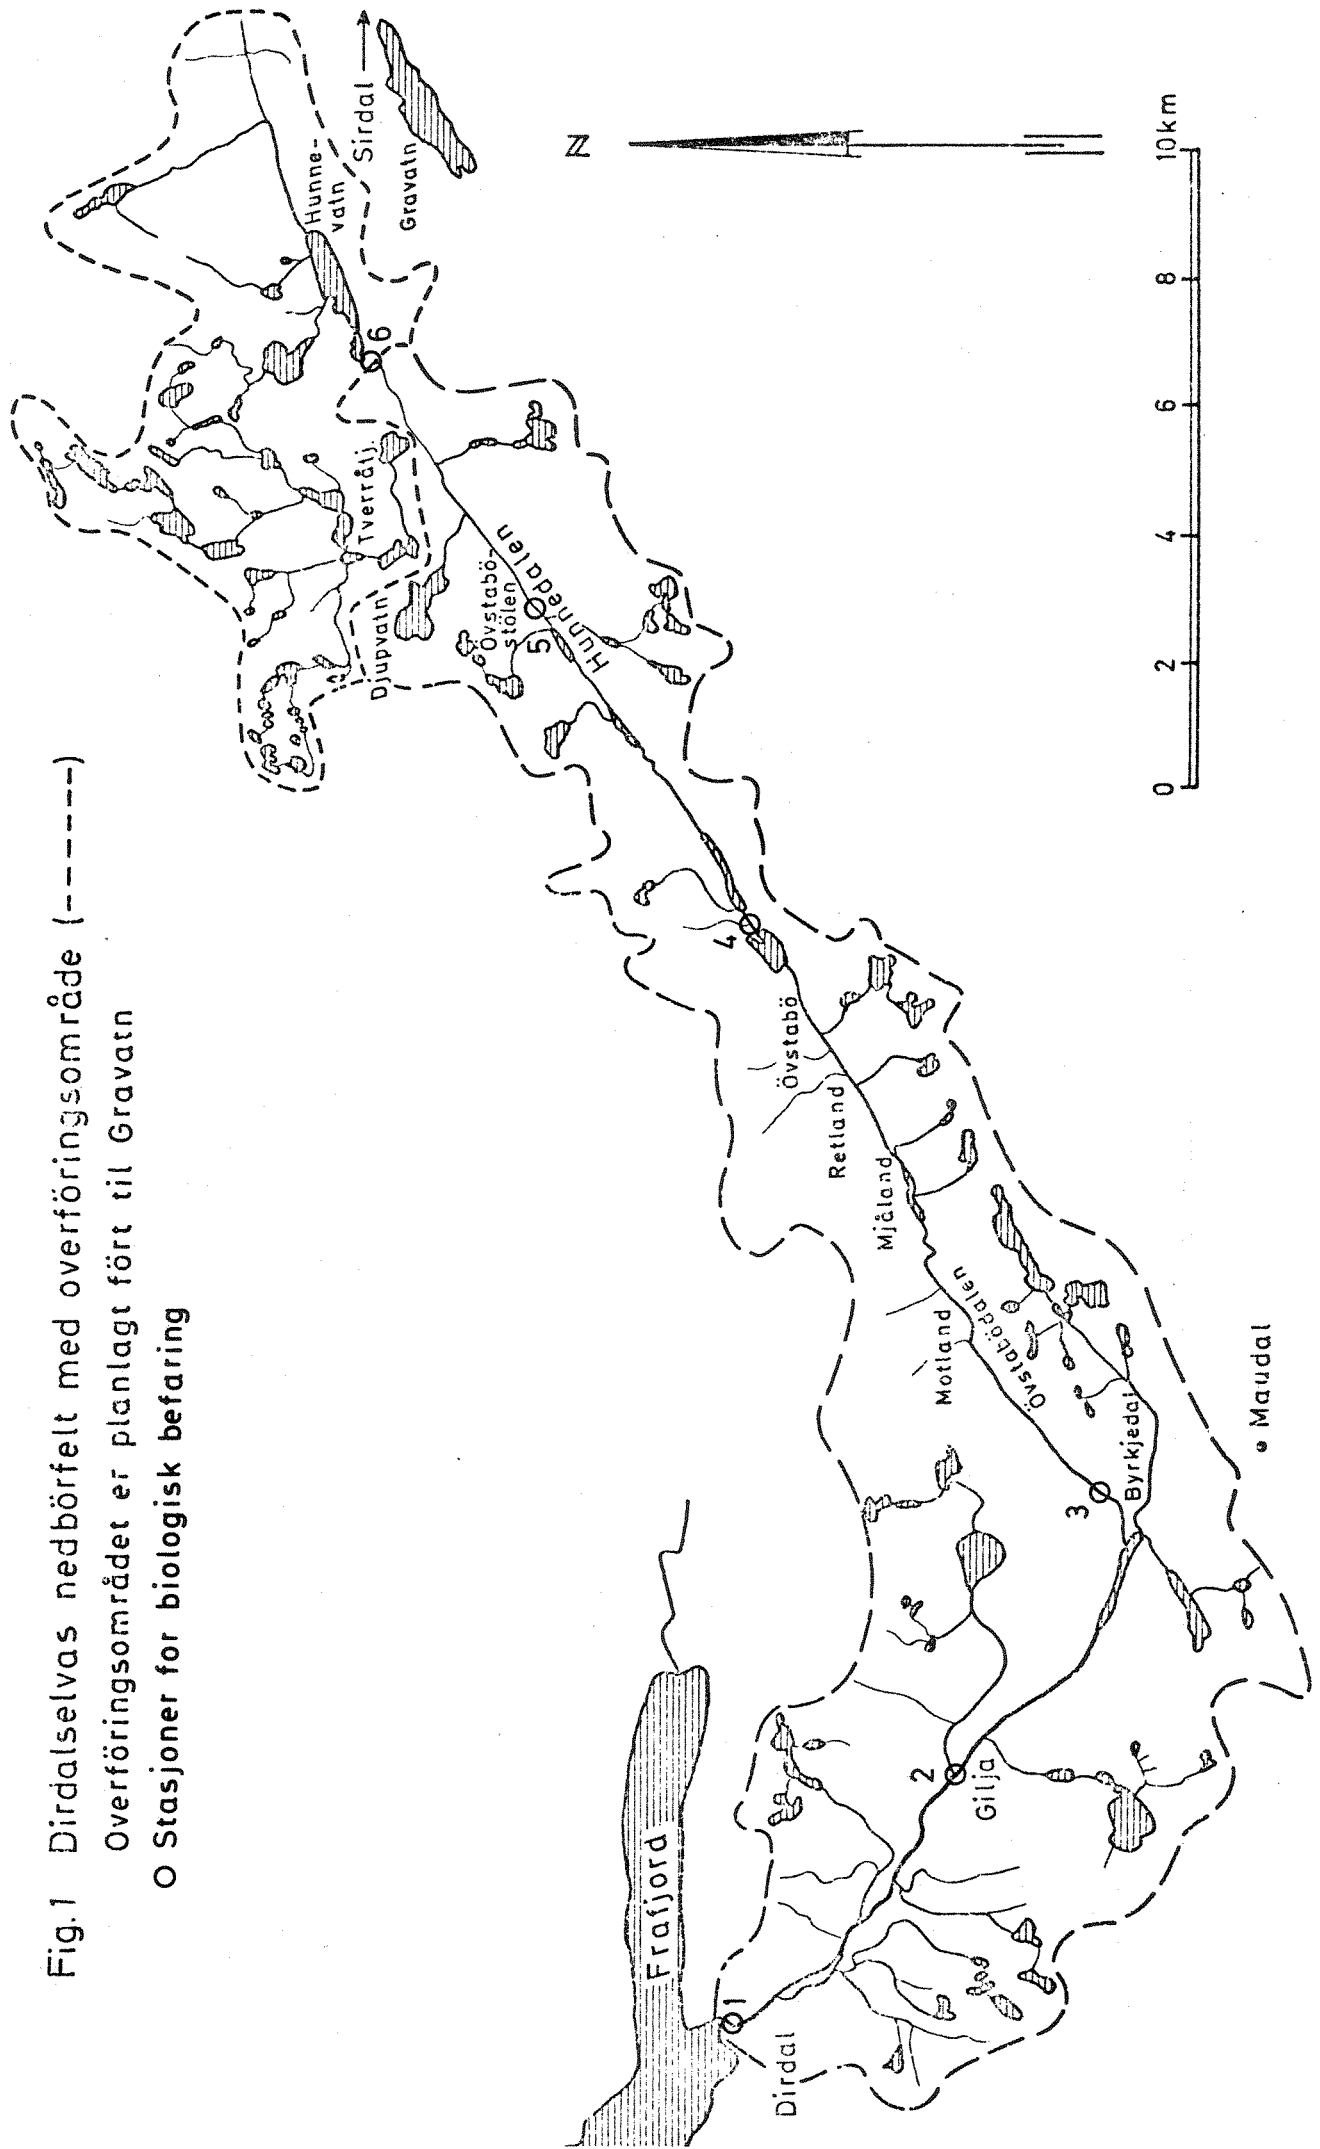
Fig.1 Dirdalselvas nedbörfelt med overföringsområde (------)
Overföringsområdet er planlagt fört til Gravatn
O Stasjoner for biologisk befaring

Frafjord
Dirdal
1
2
Gilja
3
Byrkjedal
Maudal
Övstabödalen
Motland
Mjåland
Retland
Övstabö
4
5
Övstabö-stölen
Hunnedalen
Djupvatn
Tverråtj.
6
Hunne-vatn
Sirdal
Gravatn
N
0
2
4
6
8
10km